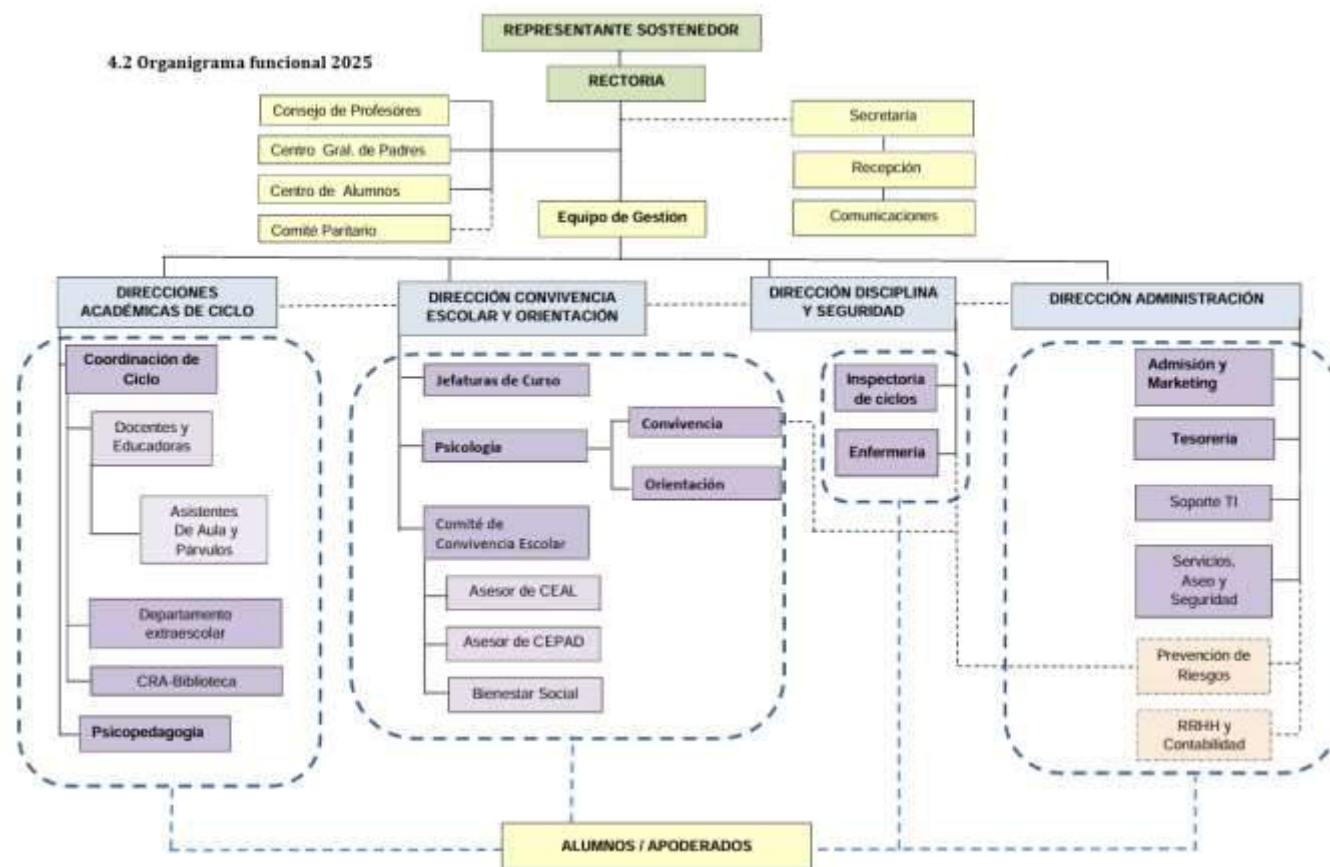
4.2 Organigrama funcional 2025

REPRESENTANTE SOSTENEDOR

RECTORIA

Consejo de Profesores

Centro Gral. de Padres

Centro de Alumnos

Comité Paritario

Secretaria

Recepción

Comunicaciones

Equipo de Gestión

DIRECCIONES ACADÉMICAS DE CICLO

DIRECCIÓN CONVIVENCIA ESCOLAR Y ORIENTACIÓN

DIRECCIÓN DISCIPLINA Y SEGURIDAD

DIRECCIÓN ADMINISTRACIÓN

Coordinación de Ciclo

Docentes y Educadoras

Asistentes De Aula y Párvulos

Departamento extraescolar

CRA-Biblioteca

Psicopedagogía

Jefaturas de Curso

Psicología

Convivencia

Orientación

Comité de Convivencia Escolar

Asesor de CEAL

Asesor de CEPAD

Bienestar Social

Inspectoria de ciclos

Enfermeria

Admisión y Marketing

Tesoreria

Soporte TI

Servicios, Aseo y Seguridad

Prevención de Riesgos

RRHH y Contabilidad

ALUMNOS / APODERADOS